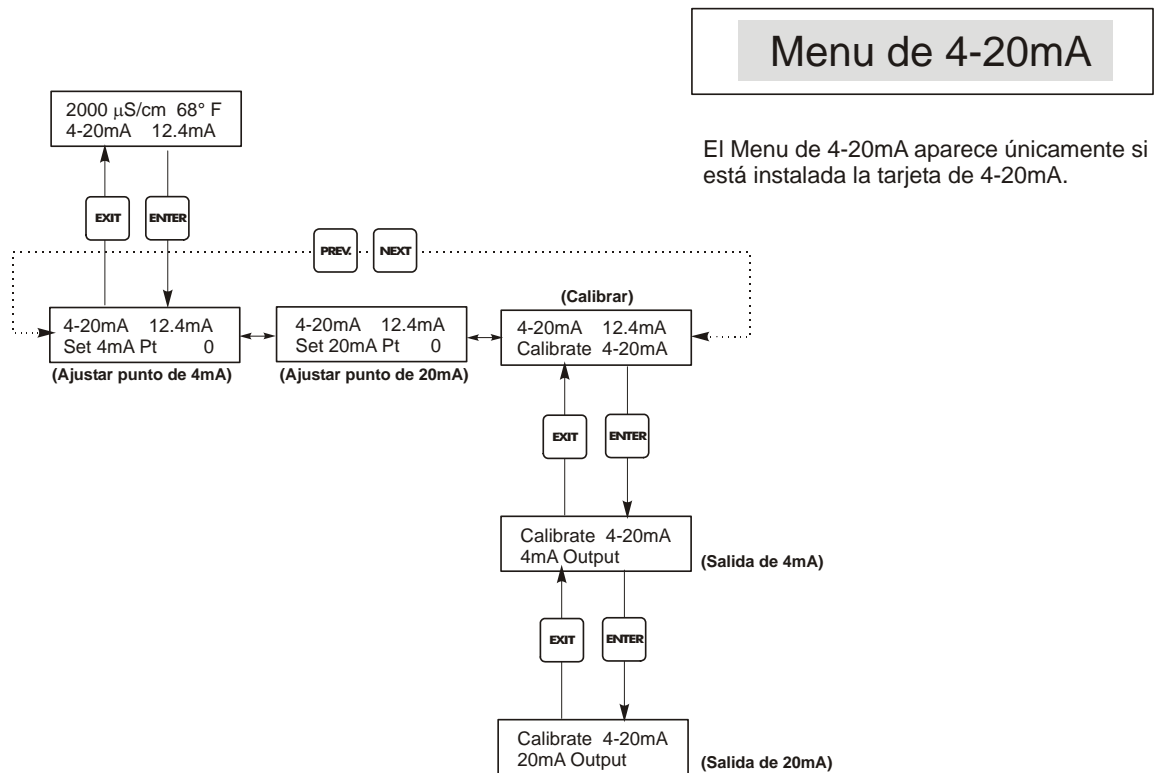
Menu de 4-20mA

El Menu de 4-20mA aparece únicamente si está instalada la tarjeta de 4-20mA.

2000 µS/cm 68° F
4-20mA 12.4mA

EXIT
ENTER

PREV.
NEXT

4-20mA 12.4mA
Set 4mA Pt 0
(Ajustar punto de 4mA)

4-20mA 12.4mA
Set 20mA Pt 0
(Ajustar punto de 20mA)

(Calibrar)
4-20mA 12.4mA
Calibrate 4-20mA

EXIT
ENTER

Calibrate 4-20mA
4mA Output
(Salida de 4mA)

EXIT
ENTER

Calibrate 4-20mA
20mA Output
(Salida de 20mA)